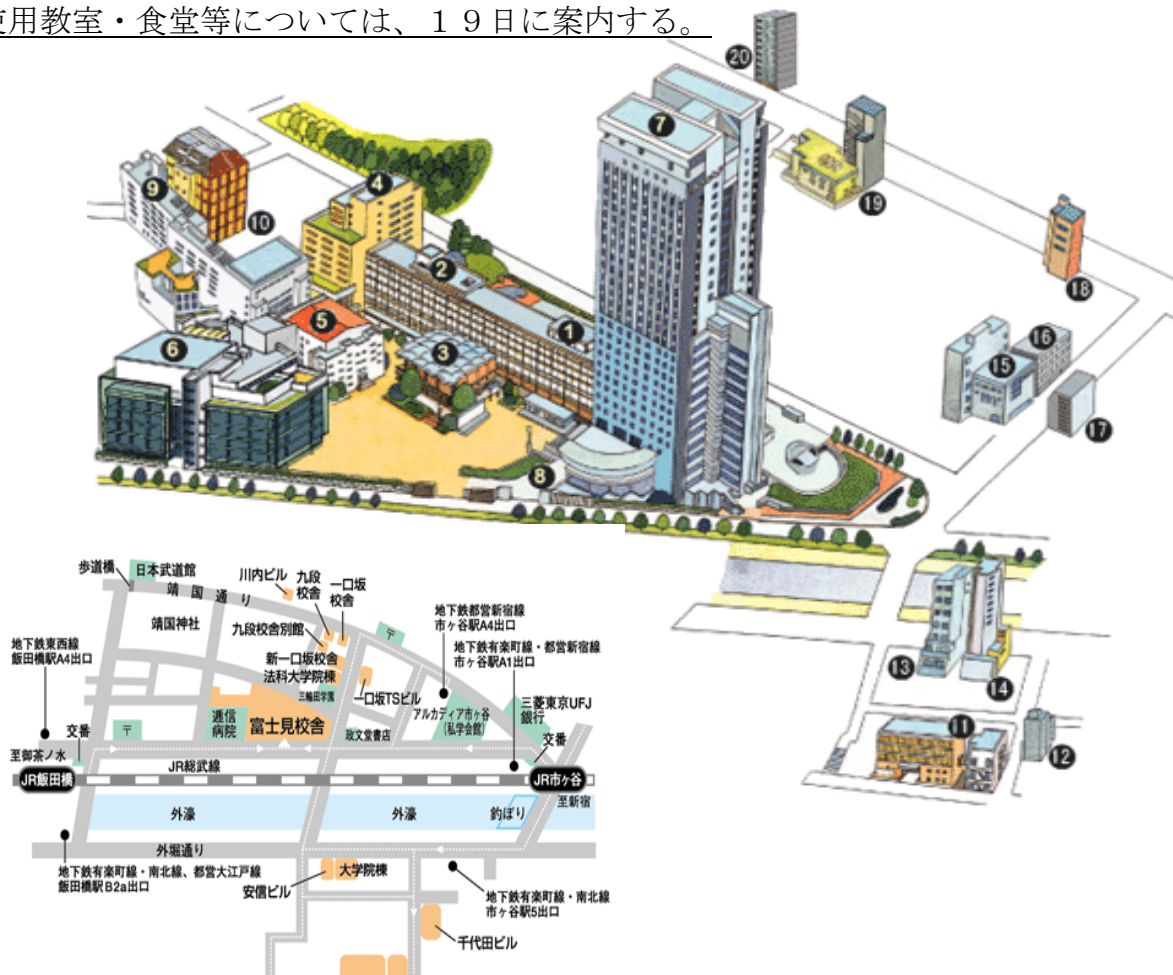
吏用教室・食堂等については、１９日に案内する。

20
7
19
9
4
10
2
18
5
1
16
6
3
15
17
8

13
14
11
12

歩道橋
日本武道館
靖国通り
川内ビル
九段校舎
一口坂校舎
靖国神社
九段校舎別館
地下鉄都営新宿線 市ヶ谷駅A4出口
地下鉄有楽町線・都営新宿線 市ヶ谷駅A1出口
地下鉄東西線 飯田橋駅A4出口
新一口坂校舎 法科大学院棟
三輪田学園
一口坂TSビル
アルカディア市ヶ谷（私学会館）
三菱東京UFJ銀行
交番
通信病院
富士見校舎
政文堂書店
交番
至御茶ノ水
JR総武線
JR飯田橋
JR市ヶ谷
至新宿
外濠
外濠
釣ぼり
外堀通り
地下鉄有楽町線・南北線、都営大江戸線 飯田橋駅B2a出口
安信ビル
大学院棟
地下鉄有楽町線・南北線 市ヶ谷駅5出口
千代田ビル